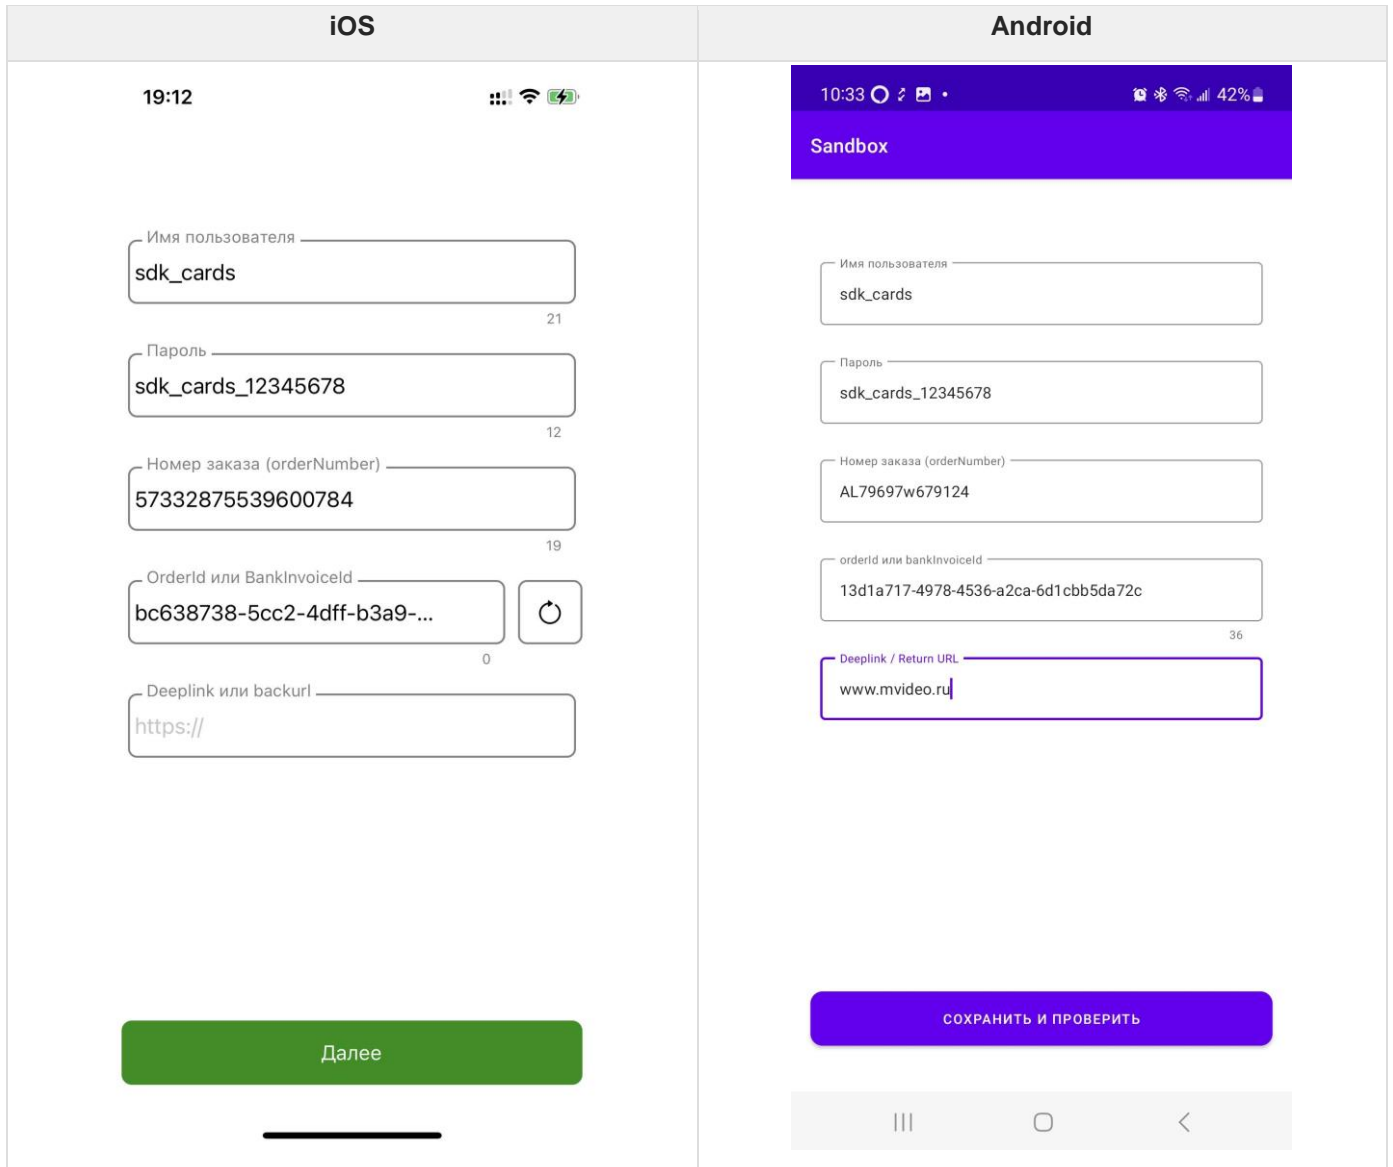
| iOS | Android |
|---|---|
| 19:12<br><br>Имя пользователя<br>sdk_cards<br>21<br>Пароль<br>sdk_cards_12345678<br>12<br>Номер заказа (orderNumber)<br>573328755396007784<br>19<br>OrderId или BankInvoiceId<br>bc638738-5cc2-4dff-b3a9-...<br>0<br>Deeplink или backurl<br>https://<br><br>Далее | 10:33 42%<br>Sandbox<br><br>Имя пользователя<br>sdk_cards<br>Пароль<br>sdk_cards_12345678<br>Номер заказа (orderNumber)<br>AL79697w679124<br>orderId или bankInvoiceId<br>13d1a717-4978-4536-a2ca-6d1cbb5da72c<br>36<br>Deeplink / Return URL<br>www.mvideo.ru<br><br>СОХРАНИТЬ И ПРОВЕРИТЬ |